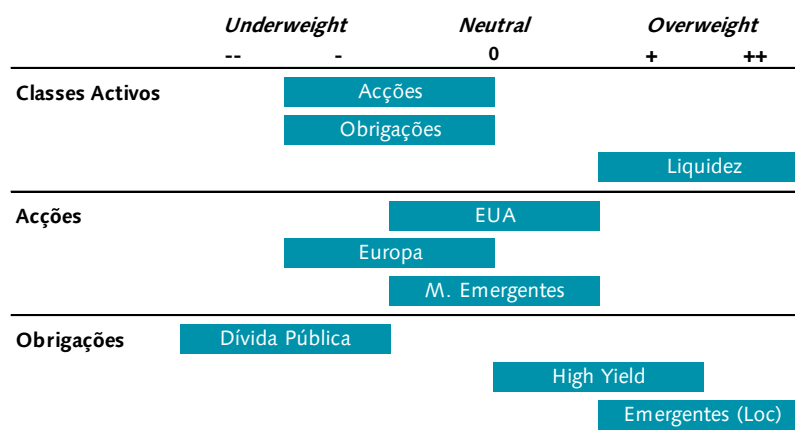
| | Underweight -- | - | Neutral 0 | Overweight + | ++ |
|---|---|---|---|---|---|
| Classes Activos | | Acções | | | |
| | | Obrigações | | | |
| | | | | Liquidez | |
| Acções | | | EUA | | |
| | | Europa | | | |
| | | | M. Emergentes | | |
| Obrigações | Dívida Pública | | | | |
| | | | | High Yield | |
| | | | | Emergentes (Loc) | |